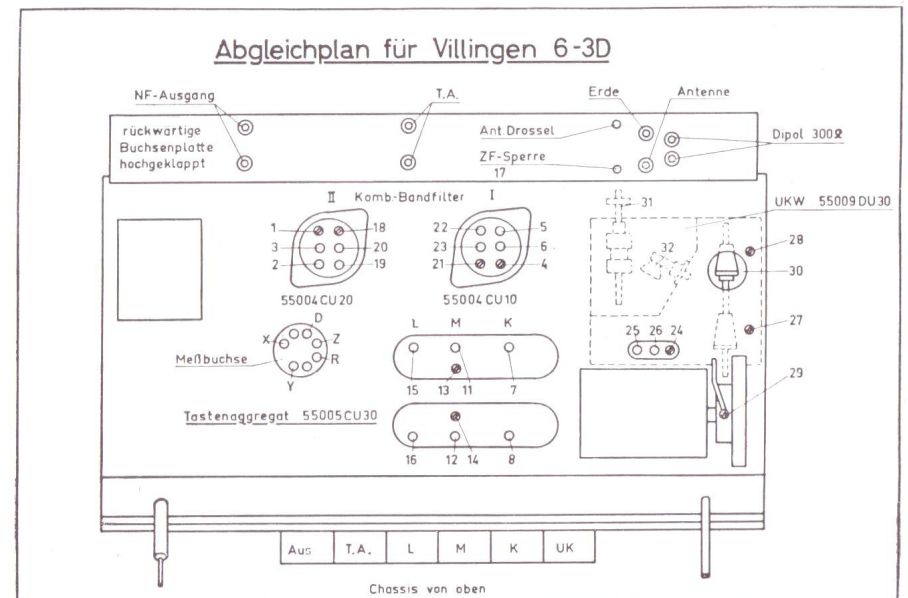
Abgleichplan für Villingen 6-3D

NF-Ausgang

T.A.

Erde

Antenne

rückwärtige Buchsenplatte hochgeklappt

Ant.Drossel

Dipol 300Ω

ZF-Sperre

17

II Komb-Bandfilter I

31

UKW 55009 DU 30

1
3
2
18
20
19

22
23
21
5
6
4

32

28

30

55004 CU 20

55004 CU 10

D
X
Z
R
Y

Meßbuchse

L M K

27

25 26 24

15 13 11 7

29

Tastenaggregat 55005 CU 30

16 12 14 8

| Aus | T.A. | L | M | K | UK |
|---|---|---|---|---|---|

Chassis von oben